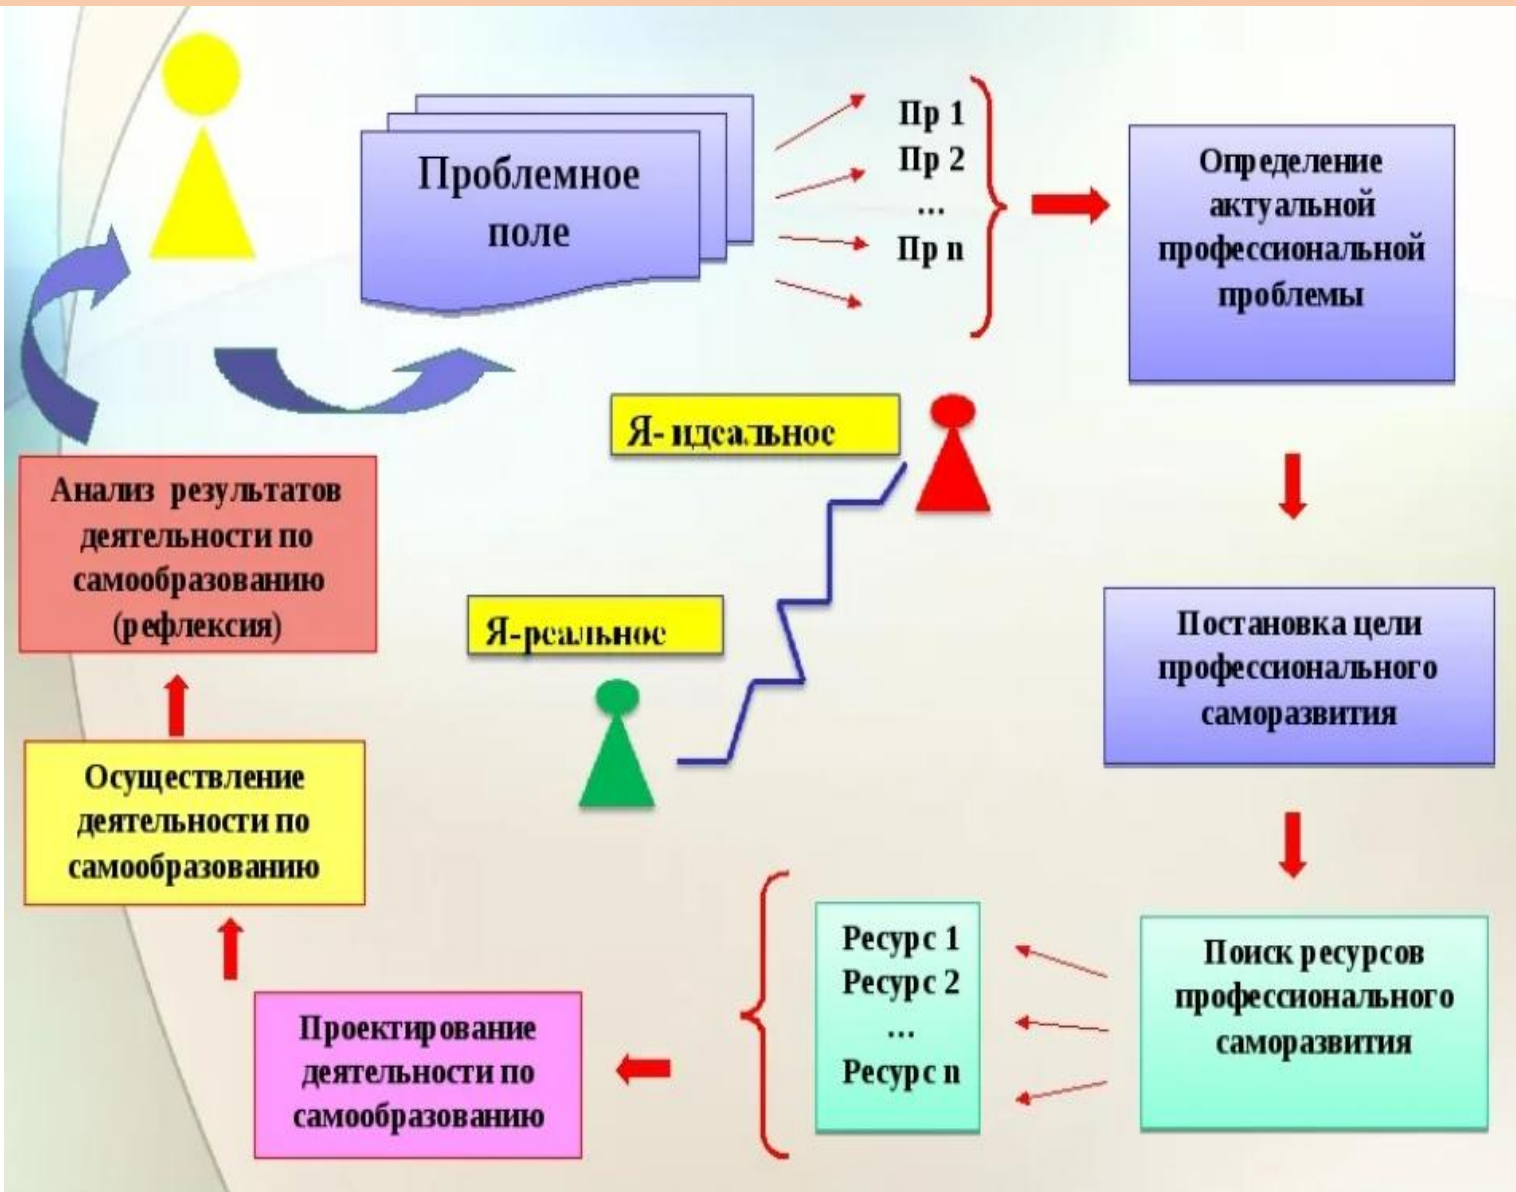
Проблемное поле

Пр 1
Пр 2
…
Пр n

Определение актуальной профессиональной проблемы

Я- идеальное

Я-реальное

Анализ результатов деятельности по самообразованию (рефлексия)

Постановка цели профессионального саморазвития

Осуществление деятельности по самообразованию

Ресурс 1
Ресурс 2
…
Ресурс n

Поиск ресурсов профессионального саморазвития

Проектирование деятельности по самообразованию